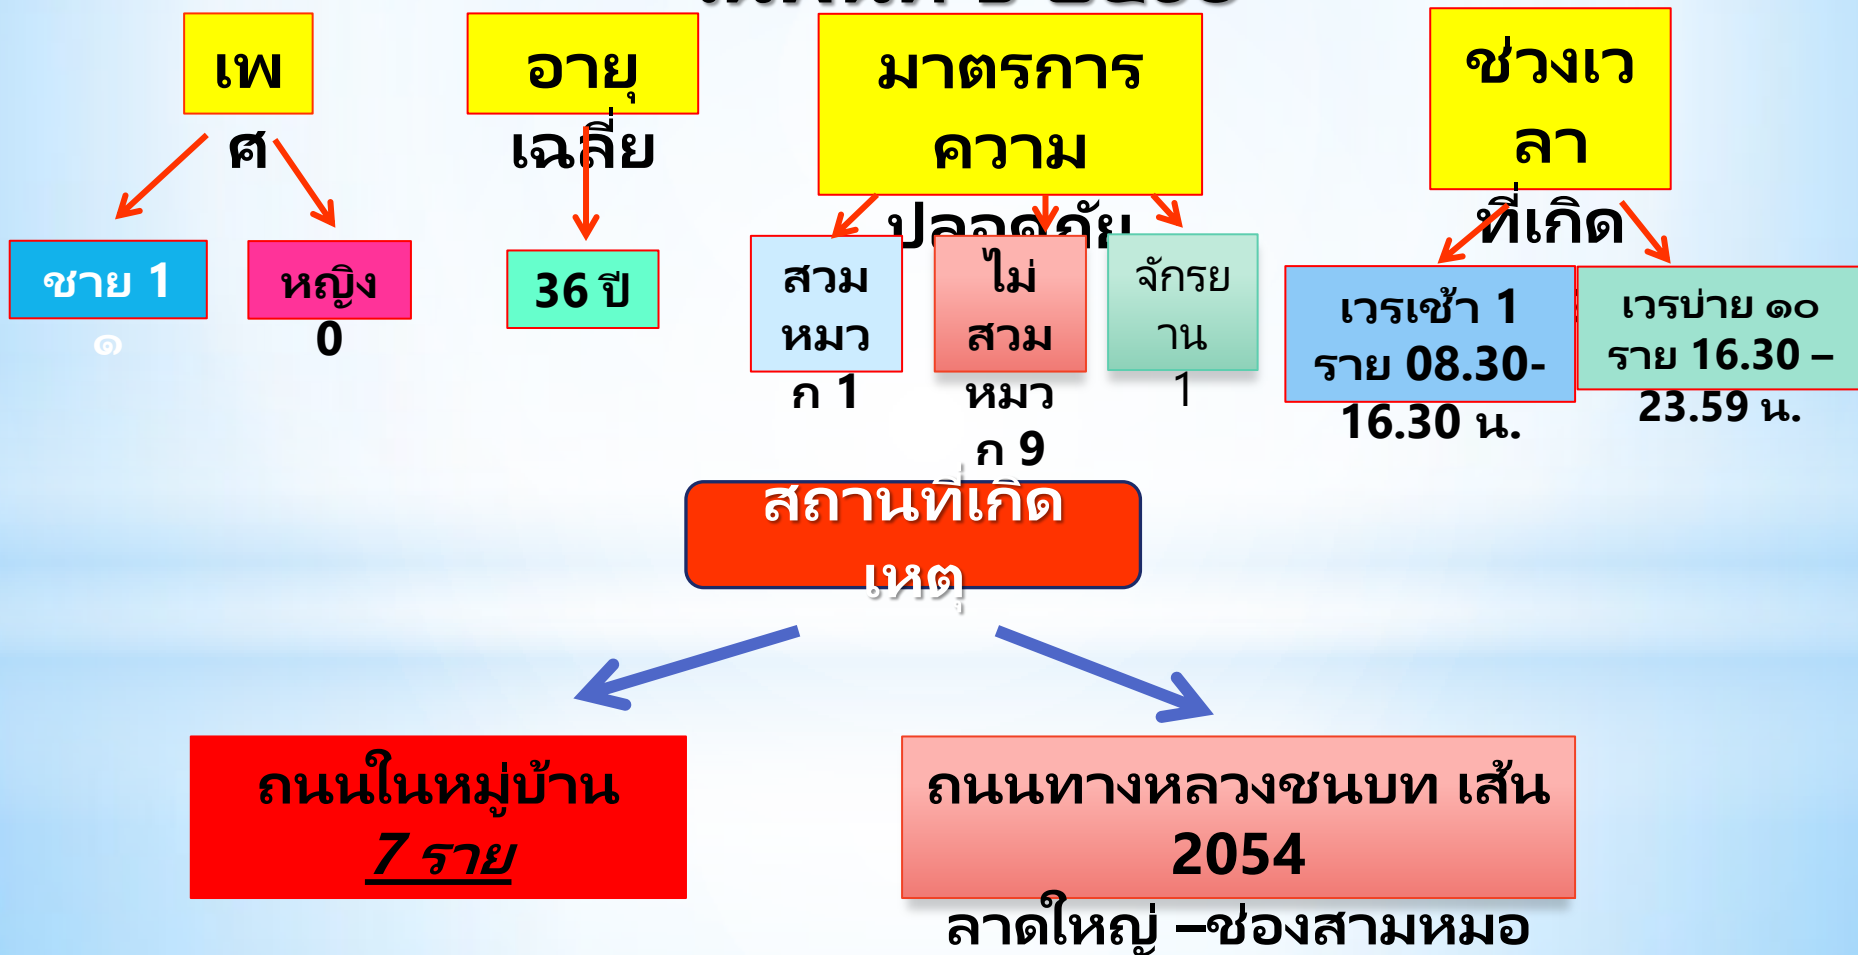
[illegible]

เพศ

ชาย 1 ๑

หญิง 0

อายุเฉลี่ย

36 ปี

มาตรการความปลอดภัย

สวมหมวก 1

ไม่สวมหมวก 9

จักรยาน 1

ช่วงเวลาที่เกิด

เวรเช้า 1 ราย 08.30-16.30 น.

เวรบ่าย ๑๐ ราย 16.30 – 23.59 น.

สถานที่เกิดเหตุ

ถนนในหมู่บ้าน
*7 ราย*

ถนนทางหลวงชนบท เส้น 2054
ลาดใหญ่ –ช่องสามหมอ